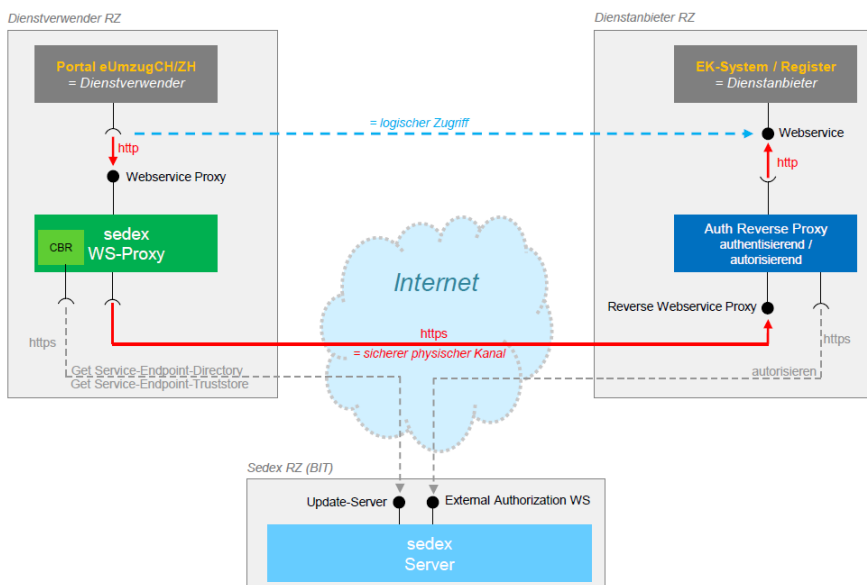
Dienstverwender RZ

Portal eUmzugCH/ZH
= Dienstverwender

http

Webservice Proxy

sedex
WS-Proxy

CBR

https

Get Service-Endpoint-Directory
Get Service-Endpoint-Truststore

Dienstanbieter RZ

EK-System / Register
= Dienstanbieter

Webservice

http

Auth Reverse Proxy
authentisierend / autorisierend

Reverse Webservice Proxy

https

autorisieren

= logischer Zugriff

Internet

https
= sicherer physischer Kanal

Sedex RZ (BIT)

Update-Server

External Authorization WS

sedex
Server